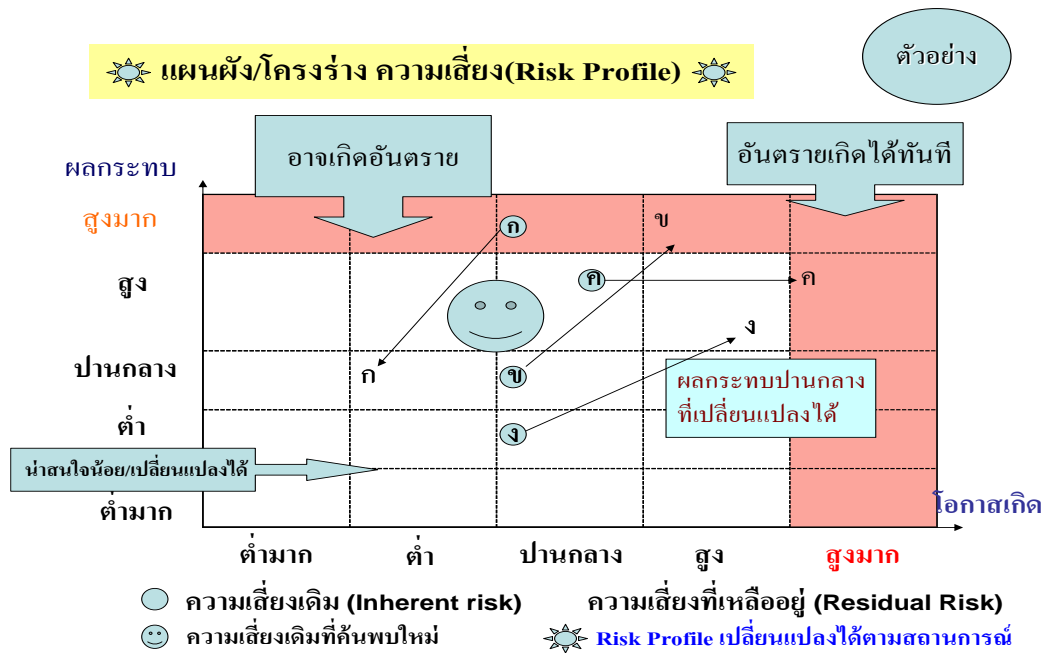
แผนผัง/โครงร่าง ความเสี่ยง(Risk Profile)

ตัวอย่าง

ผลกระทบ

อาจเกิดอันตราย

อันตรายเกิดได้ทันที

สูงมาก

สูง

ปานกลาง

ต่ำ

ต่ำมาก

ก

ข

ค

ค

ง

ก

ข

ง

ผลกระทบปานกลาง ที่เปลี่ยนแปลงได้

น่าสนใจน้อย/เปลี่ยนแปลงได้

โอกาสเกิด

ต่ำมาก

ต่ำ

ปานกลาง

สูง

สูงมาก

ความเสี่ยงเดิม (Inherent risk)

ความเสี่ยงที่เหลืออยู่ (Residual Risk)

ความเสี่ยงเดิมที่ค้นพบใหม่

Risk Profile เปลี่ยนแปลงได้ตามสถานการณ์